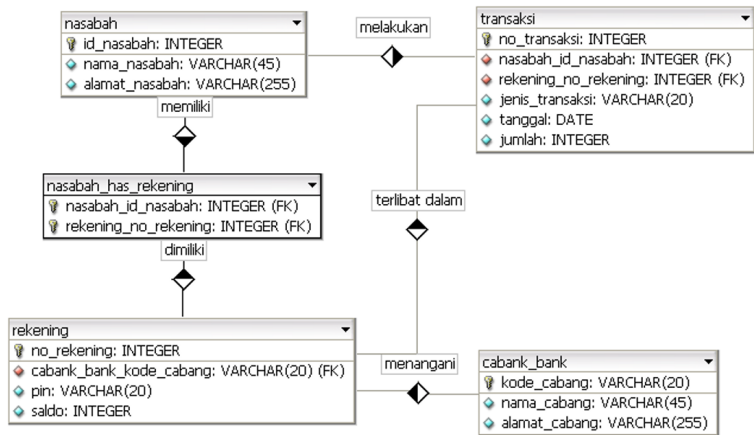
nasabah
id_nasabah: INTEGER
nama_nasabah: VARCHAR(45)
alamat_nasabah: VARCHAR(255)

melakukan

transaksi
no_transaksi: INTEGER
nasabah_id_nasabah: INTEGER (FK)
rekening_no_rekening: INTEGER (FK)
jenis_transaksi: VARCHAR(20)
tanggal: DATE
jumlah: INTEGER

memiliki

nasabah_has_rekening
nasabah_id_nasabah: INTEGER (FK)
rekening_no_rekening: INTEGER (FK)

terlibat dalam

dimiliki

rekening
no_rekening: INTEGER
cabank_bank_kode_cabang: VARCHAR(20) (FK)
pin: VARCHAR(20)
saldo: INTEGER

menangani

cabank_bank
kode_cabang: VARCHAR(20)
nama_cabang: VARCHAR(45)
alamat_cabang: VARCHAR(255)